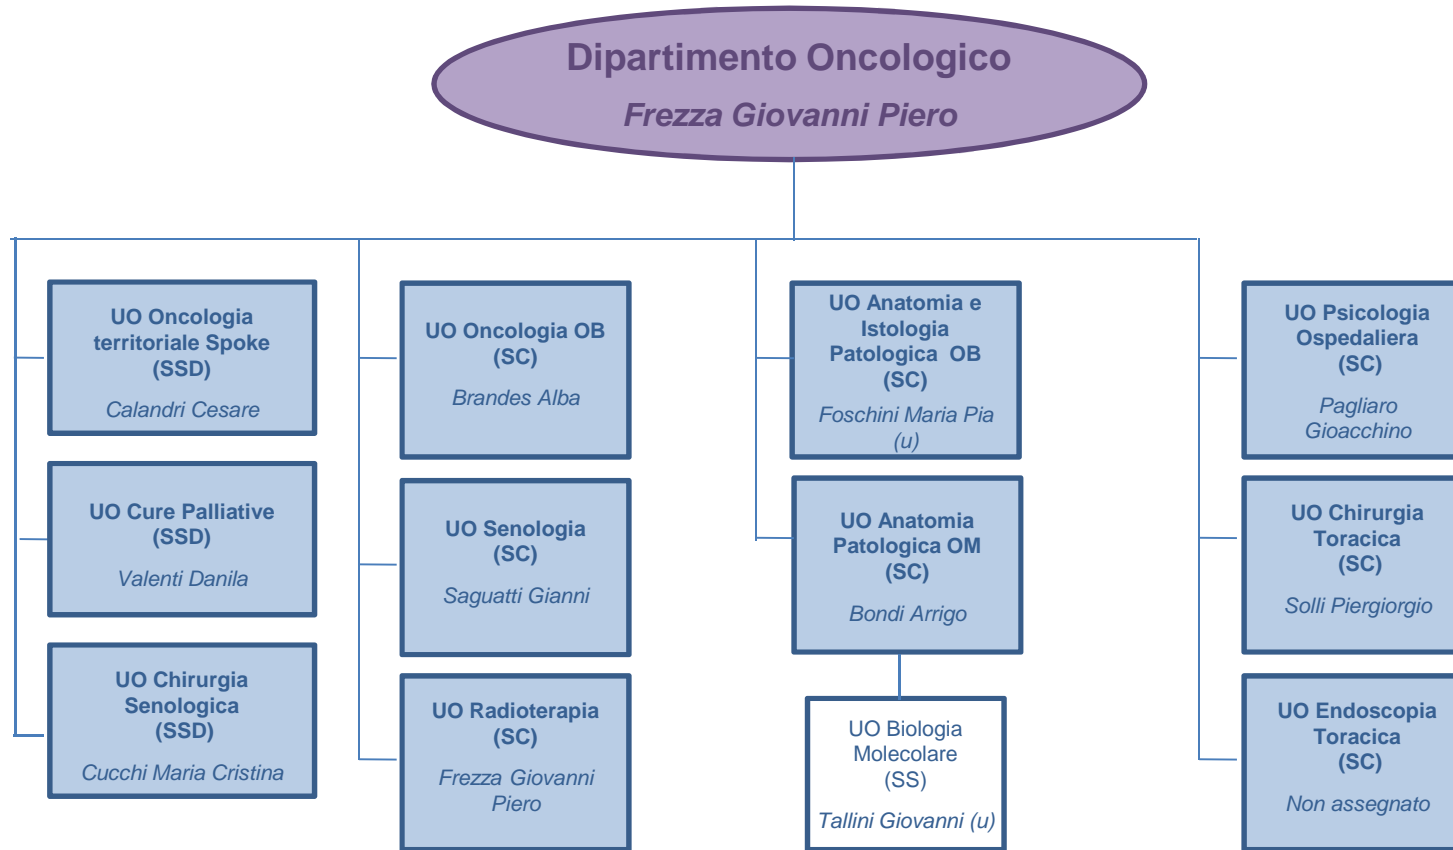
Dipartimento Oncologico
Frezza Giovanni Piero

UO Oncologia territoriale Spoke (SSD)
Calandri Cesare

UO Cure Palliative (SSD)
Valenti Danila

UO Chirurgia Senologica (SSD)
Cucchi Maria Cristina

UO Oncologia OB (SC)
Brandes Alba

UO Senologia (SC)
Saguatti Gianni

UO Radioterapia (SC)
Frezza Giovanni Piero

UO Anatomia e Istologia Patologica OB (SC)
Foschini Maria Pia (u)

UO Anatomia Patologica OM (SC)
Bondi Arrigo

UO Biologia Molecolare (SS)
Tallini Giovanni (u)

UO Psicologia Ospedaliera (SC)
Pagliaro Gioacchino

UO Chirurgia Toracica (SC)
Solli Piergiorgio

UO Endoscopia Toracica (SC)
Non assegnato